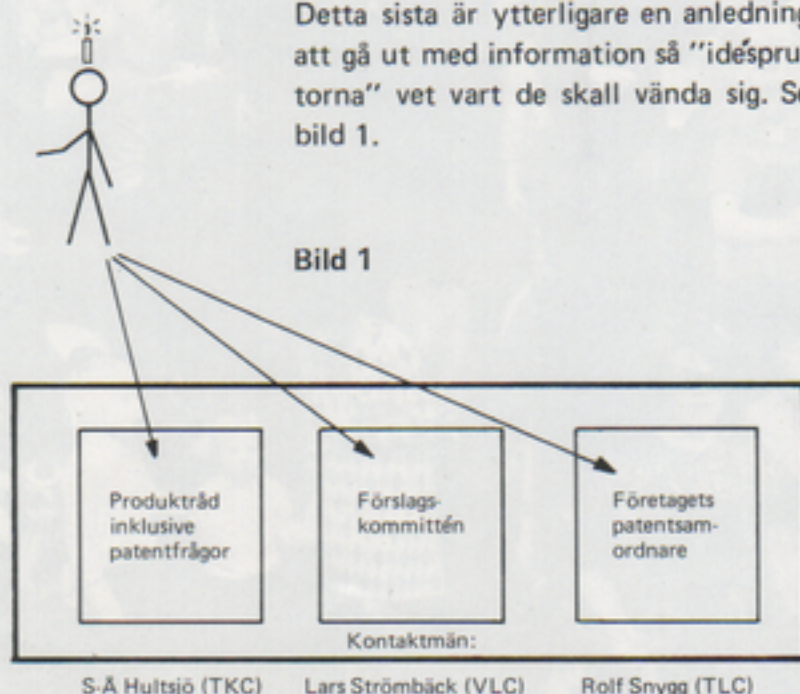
Detta sista är ytterligare en anledning att gå ut med information så "idésprutorna" vet vart de skall vända sig. Se bild 1.

Bild 1

Produktråd inklusive patentfrågor

Förslagskommittén

Företagets patentsamordnare

Kontaktmän:

S-Å Hultsjö (TKC)

Lars Strömbäck (VLC)

Rolf Snygg (TLC)